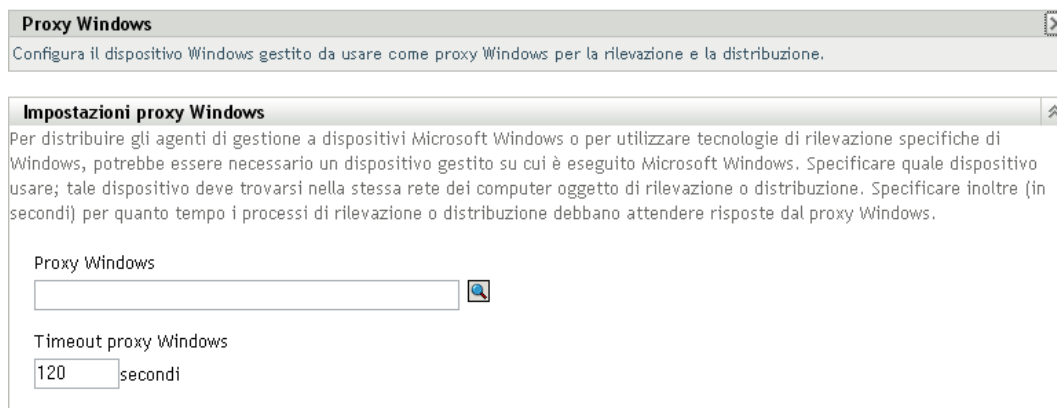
Proxy Windows

Configura il dispositivo Windows gestito da usare come proxy Windows per la rilevazione e la distribuzione.

Impostazioni proxy Windows

Per distribuire gli agenti di gestione a dispositivi Microsoft Windows o per utilizzare tecnologie di rilevazione specifiche di Windows, potrebbe essere necessario un dispositivo gestito su cui è eseguito Microsoft Windows. Specificare quale dispositivo usare; tale dispositivo deve trovarsi nella stessa rete dei computer oggetto di rilevazione o distribuzione. Specificare inoltre (in secondi) per quanto tempo i processi di rilevazione o distribuzione debbano attendere risposte dal proxy Windows.

Proxy Windows

Timeout proxy Windows

120 secondi